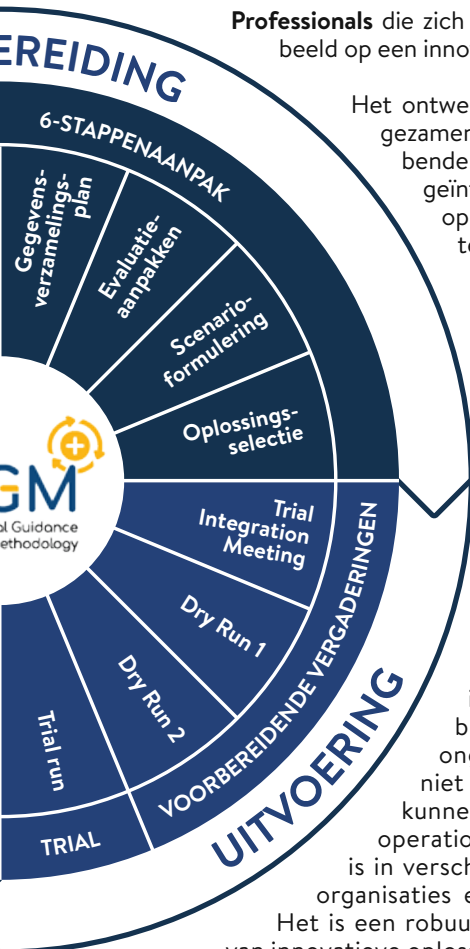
**Professionals** die zich beeld op een inno

Het ontwe gezamen bende geïn op te

EREIDING

6-STAPPENAANPAK

Gegevensverzamelingsplan

Evaluatieaanpakken

Scenarioformulering

Oplossingsselectie

GM

l Guidance ethodology

Trial Integration Meeting

Dry Run 1

Dry Run 2

Trial run

VOORBEREIDENDE VERGADERINGEN

TRIAL

UITVOERING

i b ond niet kunne operatio is in versch organisaties e Het is een robuu van innovatieve oplos